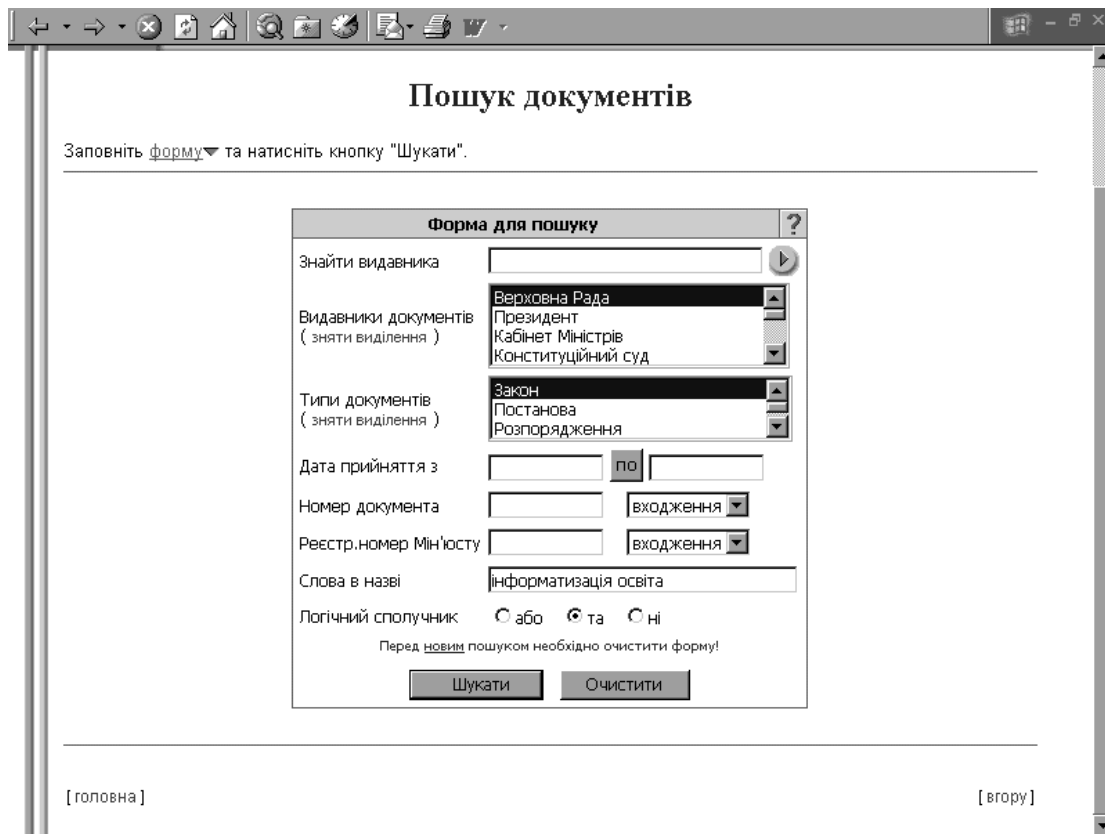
Пошук документів

Заповніть форму та натисніть кнопку "Шукати".

Форма для пошуку ?

Знайти видавника

Видавники документів ( зняти виділення )

Верховна Рада
Президент
Кабінет Міністрів
Конституційний суд

Типи документів ( зняти виділення )

Закон
Постанова
Розпорядження

Дата прийняття з  по

Номер документа  входження

Реєстр.номер Мін'юсту  входження

Слова в назві  інформатизація освіта

Логічний сполучник  або  та  ні

Перед новим пошуком необхідно очистити форму!

Шукати  Очистити

[ головна ]

[ вгору ]